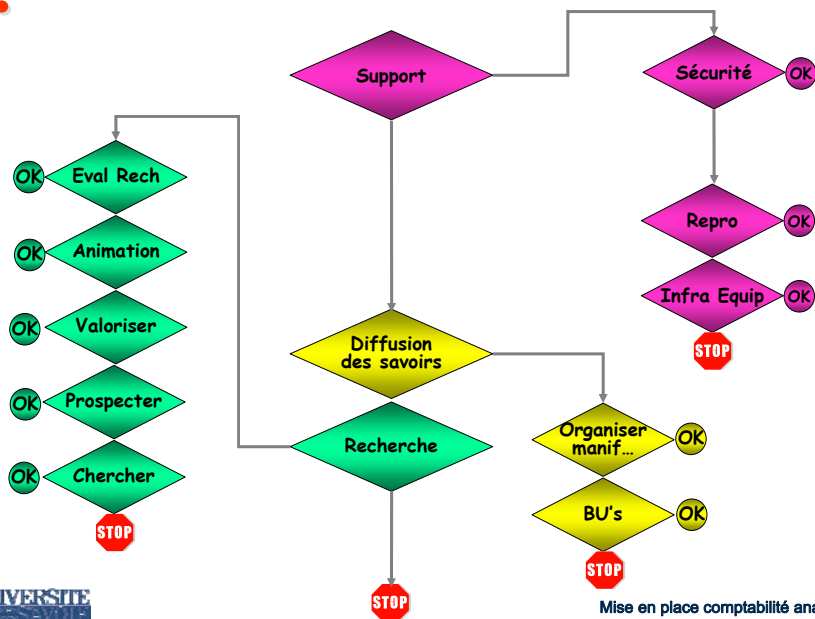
Support

Sécurité OK

Repro OK

Infra Equip OK

STOP

OK Eval Rech

OK Animation

OK Valoriser

OK Prospecter

OK Chercher

STOP

Diffusion des savoirs

Recherche

Organiser manif... OK

BU's OK

STOP

STOP

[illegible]IVERSITE

Mise en place comptabilité ana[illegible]